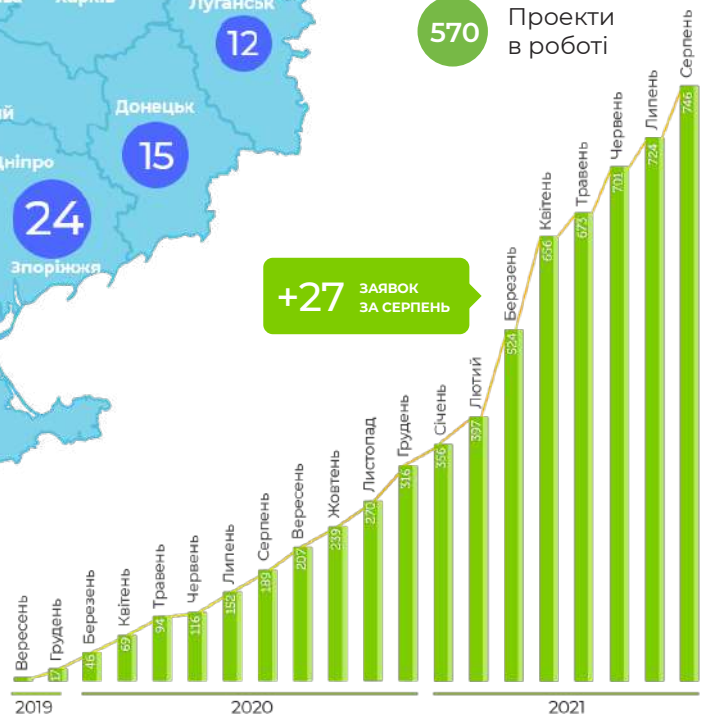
Харків
Луганськ
12
Донецьк
15
Дніпро
24
Запоріжжя

570 Проекти в роботі

+27 ЗАЯВОК ЗА СЕРПЕНЬ

Вересень
17 Грудень
46 Березень
69 Квітень
94 Травень
116 Червень
152 Липень
189 Серпень
207 Вересень
239 Жовтень
270 Листопад
316 Грудень
356 Січень
397 Лютий
524 Березень
656 Квітень
673 Травень
701 Червень
724 Липень
746 Серпень

2019
2020
2021